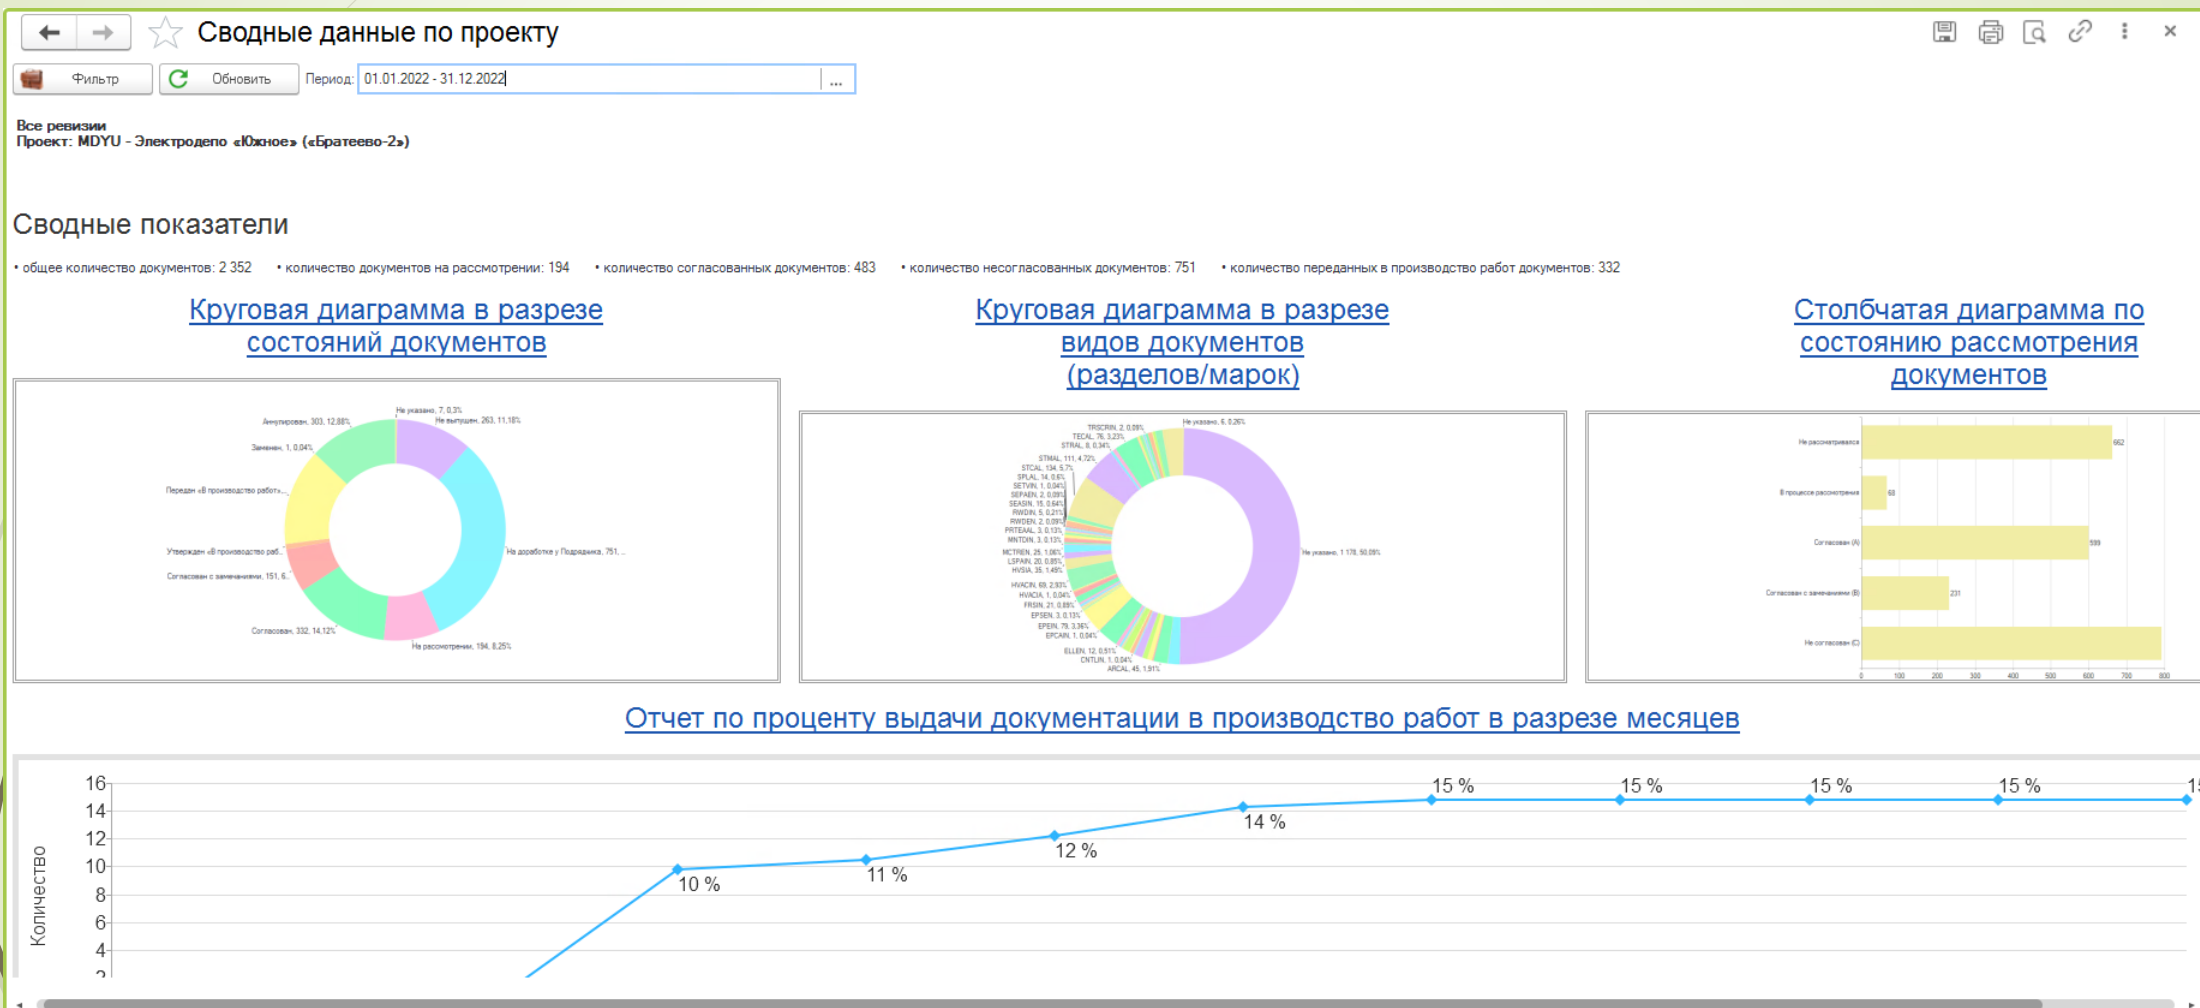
Сводные данные по проекту

Фильтр  Обновить  Период: 01.01.2022 - 31.12.2022 ...

Все ревизии
Проект: MDYU - Электродепо «Южное» («Братеево-2»)

Сводные показатели

• общее количество документов: 2 352 • количество документов на рассмотрении: 194 • количество согласованных документов: 483 • количество несогласованных документов: 751 • количество переданных в производство работ документов: 332

Круговая диаграмма в разрезе состояний документов

Не указано, 7, 0.3%
Не выпущен, 263, 11.18%
Аннулирован, 303, 12.88%
Заменен, 1, 0.04%
Передан «В производство работ»...
Утвержден «В производство раб...
Согласован с замечаниями, 151, 6...
Согласован, 332, 14.12%
На рассмотрении, 194, 8.25%
На доработке у Подрядчика, 751, ...

Круговая диаграмма в разрезе видов документов (разделов/марок)

TRSCRIN, 2, 0.09%
TECAL, 76, 3.23%
STRAL, 8, 0.34%
STMAL, 111, 4.72%
STCAL, 134, 5.7%
SPLAL, 14, 0.6%
SETVIN, 1, 0.04%
SEPAEN, 2, 0.09%
SEASIN, 15, 0.64%
RWDIN, 5, 0.21%
RWDEN, 2, 0.09%
PRTEAAL, 3, 0.13%
MNTDIN, 3, 0.13%
MCTREN, 25, 1.06%
LSPAIN, 20, 0.85%
HVSIA, 35, 1.49%
HVACIN, 69, 2.93%
HVACIA, 1, 0.04%
FRSIN, 21, 0.89%
EPSEN, 3, 0.13%
EPEIN, 79, 3.36%
EPCAIN, 1, 0.04%
ELLEN, 12, 0.51%
CNTLIN, 1, 0.04%
ARCAL, 45, 1.91%
Не указано, 6, 0.26%
Не указано, 1 178, 50.09%

Столбчатая диаграмма по состоянию рассмотрения документов

Не рассматривался 662
В процессе рассмотрения 68
Согласован (А) 599
Согласован с замечаниями (B) 231
Не согласован (C)
0 100 200 300 400 500 600 700 800

Отчет по проценту выдачи документации в производство работ в разрезе месяцев

Количество
16
14
12
10
8
6
4
2
10 %
11 %
12 %
14 %
15 %
15 %
15 %
15 %
15